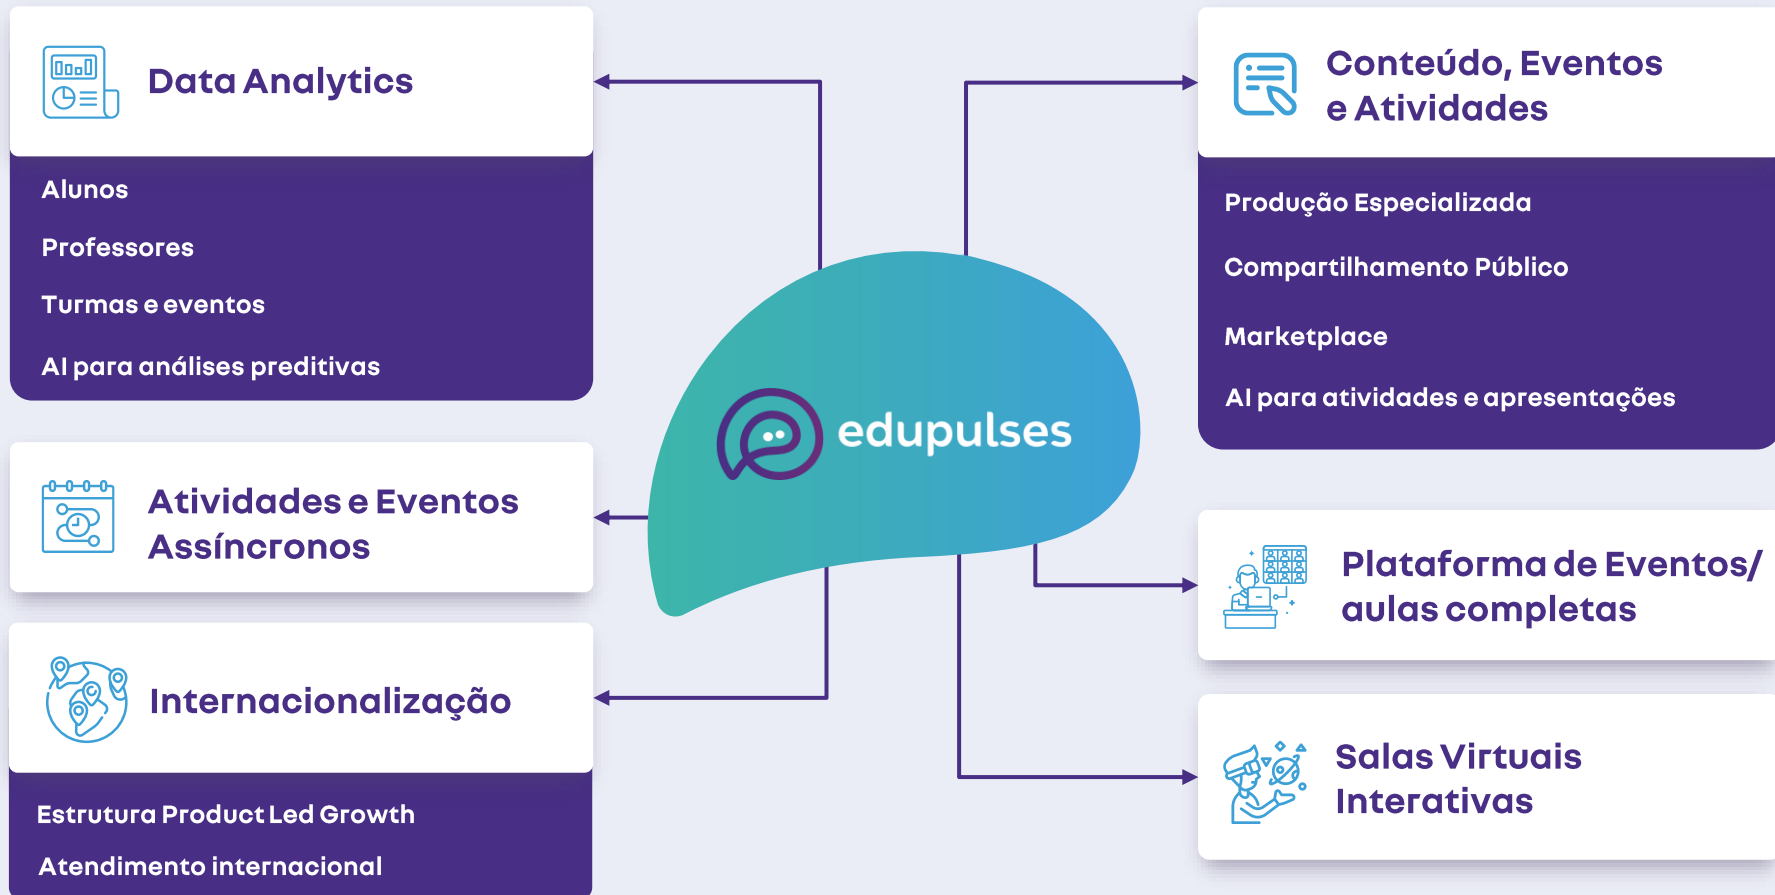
Data Analytics

Alunos

Professores

Turmas e eventos

AI para análises preditivas

Atividades e Eventos Assíncronos

Internacionalização

Estrutura Product Led Growth

Atendimento internacional

edupulses

Conteúdo, Eventos e Atividades

Produção Especializada

Compartilhamento Público

Marketplace

AI para atividades e apresentações

Plataforma de Eventos/ aulas completas

Salas Virtuais Interativas